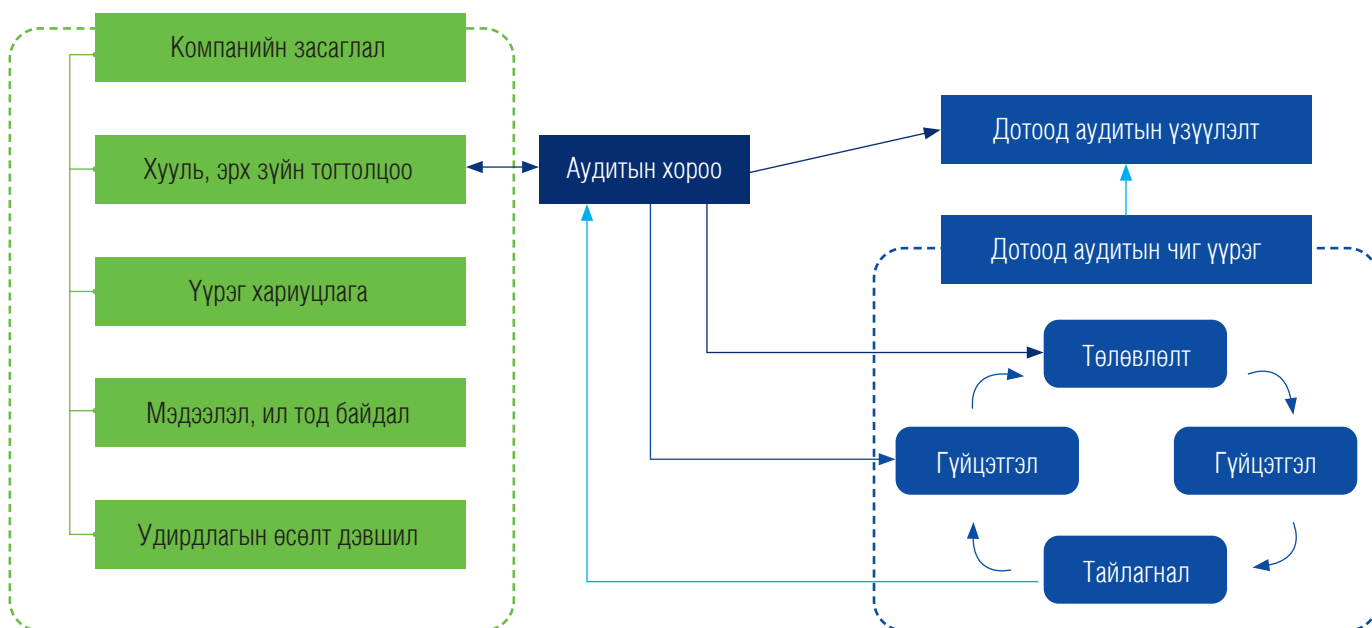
Компанийн засаглал

Хууль, эрх зүйн тогтолцоо

Үүрэг хариуцлага

Мэдээлэл, ил тод байдал

Удирдлагын өсөлт дэвшил

Аудитын хороо

Дотоод аудитын үзүүлэлт

Дотоод аудитын чиг үүрэг

Төлөвлөлт

Гүйцэтгэл

Гүйцэтгэл

Тайлагнал